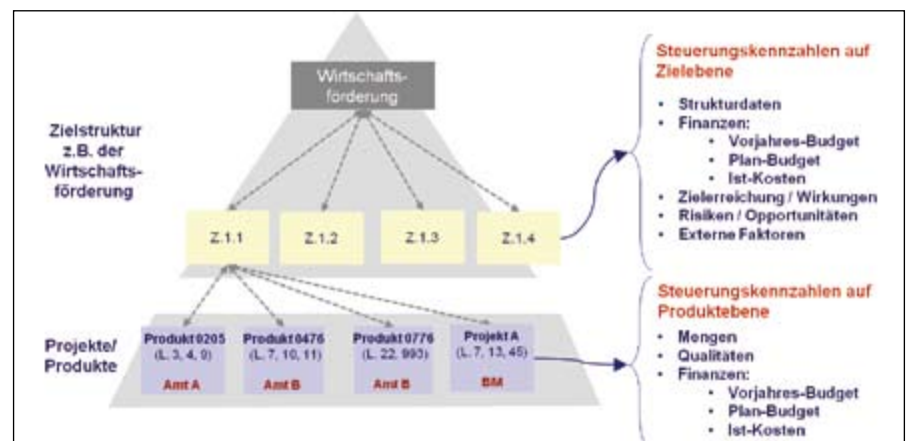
Wirtschaftsförderung

Zielstruktur z.B. der Wirtschaftsförderung

Z.1.1

Z.1.2

Z.1.3

Z.1.4

Projekte/ Produkte

Produkt 0205
(L. 3, 4, 9)
Amt A

Produkt 0476
(L. 7, 10, 11)
Amt B

Produkt 0776
(L. 22, 993)
Amt B

Projekt A
(L. 7, 13, 45)
BM

Steuerungskennzahlen auf Zielebene

- Strukturdaten
- Finanzen:
  - Vorjahres-Budget
  - Plan-Budget
  - Ist-Kosten
- Zielerreichung / Wirkungen
- Risiken / Opportunitäten
- Externe Faktoren

Steuerungskennzahlen auf Produktebene

- Mengen
- Qualitäten
- Finanzen:
  - Vorjahres-Budget
  - Plan-Budget
  - Ist-Kosten